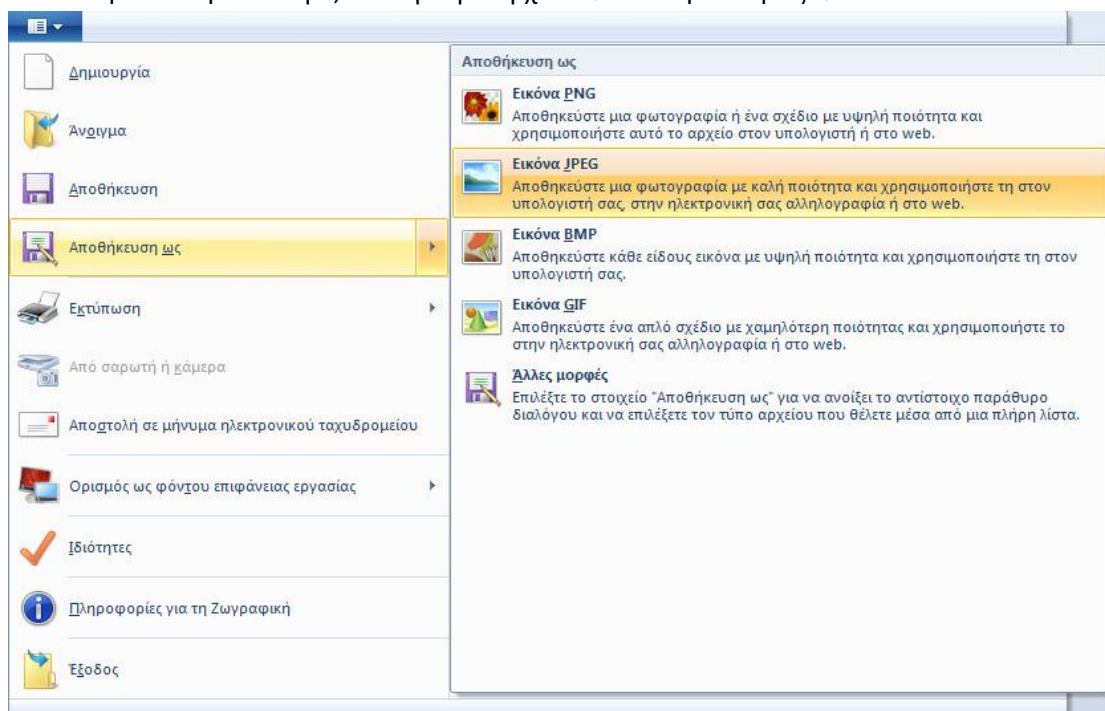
Δημιουργία

Άνοιγμα

Αποθήκευση

Αποθήκευση ως

Εκτύπωση

Από σαρωτή ή κάμερα

Αποστολή σε μήνυμα ηλεκτρονικού ταχυδρομείου

Ορισμός ως φόντου επιφάνειας εργασίας

Ιδιότητες

Πληροφορίες για τη Ζωγραφική

Έξοδος

Αποθήκευση ως

Εικόνα PNG
Αποθηκεύστε μια φωτογραφία ή ένα σχέδιο με υψηλή ποιότητα και χρησιμοποιήστε αυτό το αρχείο στον υπολογιστή ή στο web.

Εικόνα JPEG
Αποθηκεύστε μια φωτογραφία με καλή ποιότητα και χρησιμοποιήστε τη στον υπολογιστή σας, στην ηλεκτρονική σας αλληλογραφία ή στο web.

Εικόνα BMP
Αποθηκεύστε κάθε είδους εικόνα με υψηλή ποιότητα και χρησιμοποιήστε τη στον υπολογιστή σας.

Εικόνα GIF
Αποθηκεύστε ένα απλό σχέδιο με χαμηλότερη ποιότητας και χρησιμοποιήστε το στην ηλεκτρονική σας αλληλογραφία ή στο web.

Άλλες μορφές
Επιλέξτε το στοιχείο "Αποθήκευση ως" για να ανοίξει το αντίστοιχο παράθυρο διαλόγου και να επιλέξετε τον τύπο αρχείου που θέλετε μέσα από μια πλήρη λίστα.